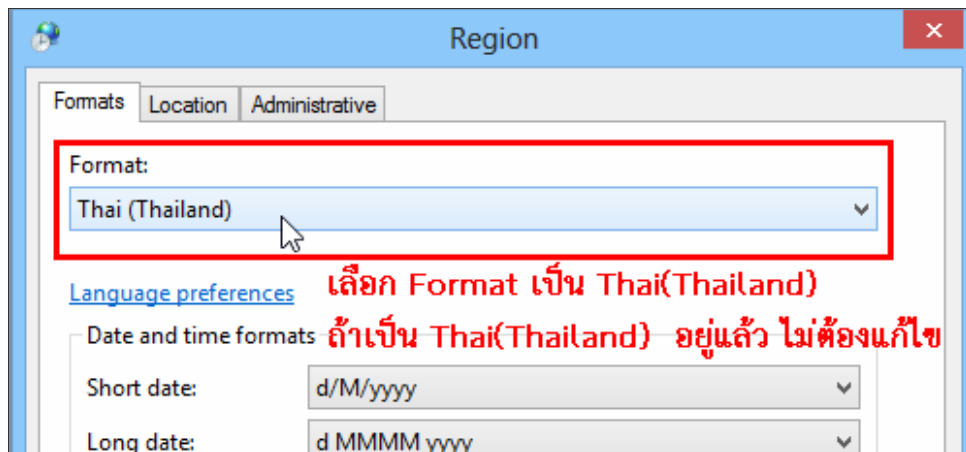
Region

Formats | Location | Administrative

Format:

Thai (Thailand)

Language preferences

เลือก Format เป็น Thai(Thailand)

ถ้าเป็น Thai(Thailand) อยู่แล้ว ไม่ต้องแก้ไข

Date and time formats

Short date: d/M/yyyy

Long date: d MMMM yyyy